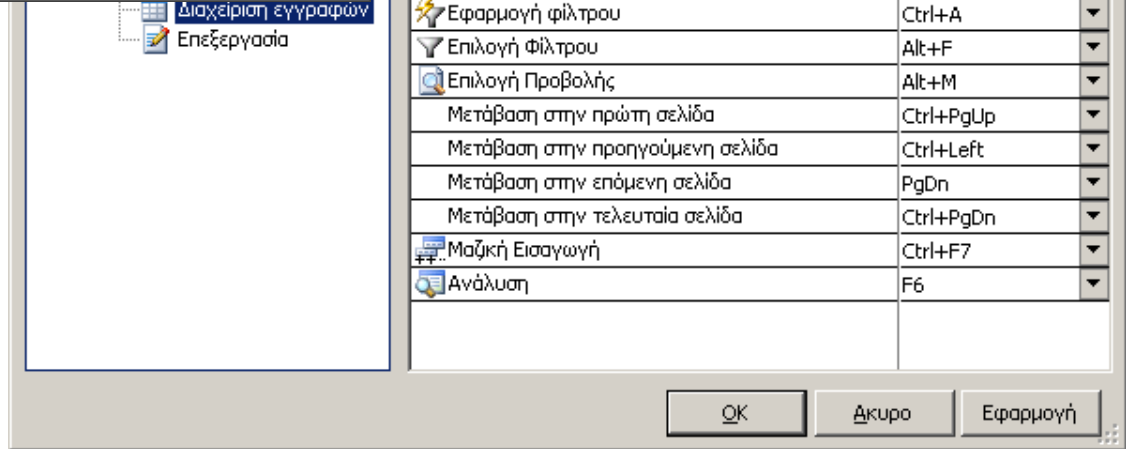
Διαχείριση εγγραφών
Επεξεργασία

| | |
|---|---|
| Εφαρμογή φίλτρου | Ctrl+A |
| Επιλογή Φίλτρου | Alt+F |
| Επιλογή Προβολής | Alt+M |
| Μετάβαση στην πρώτη σελίδα | Ctrl+PgUp |
| Μετάβαση στην προηγούμενη σελίδα | Ctrl+Left |
| Μετάβαση στην επόμενη σελίδα | PgDn |
| Μετάβαση στην τελευταία σελίδα | Ctrl+PgDn |
| Μαζική Εισαγωγή | Ctrl+F7 |
| Ανάλυση | F6 |

OK
Άκυρο
Εφαρμογή